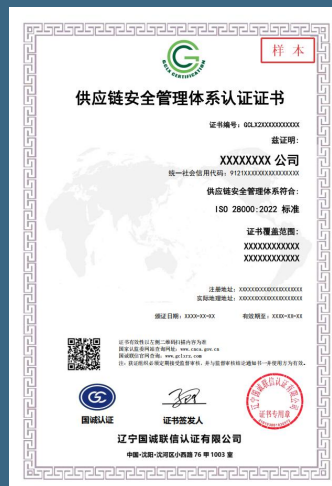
样本

GCLS CERTIFICATION

供应链安全管理体系认证证书

证书编号：GCLX2XXXXXXXXXXX

兹证明：

XXXXXXXX 公司

统一社会信用代码：9121XXXXXXXXXXXXXX

供应链安全管理体系符合：

ISO 28000:2022 标准

证书覆盖范围：

XXXXXXXXXXXX
XXXXXXXXXXXX

注册地址：XXXXXXXXXXXXXXXXXX
实际地址：XXXXXXXXXXXXXXXXXX

颁证日期：XXXX-XX-XX　　有效期至：XXXX-XX-XX

证书有效性以左侧二维码扫描查询为准
国家认监委网站查询：http://www.cnca.gov.cn
国诚联信官网查询：www.gclxrz.com
注：获证组织必须定期接受监督审核，并与监督审核结论通知书一并使用方有效。

国诚认证

证书签发人

证书专用章

辽宁国诚联信认证有限公司

中国·沈阳·沈河区小西路 76 号 1003 室